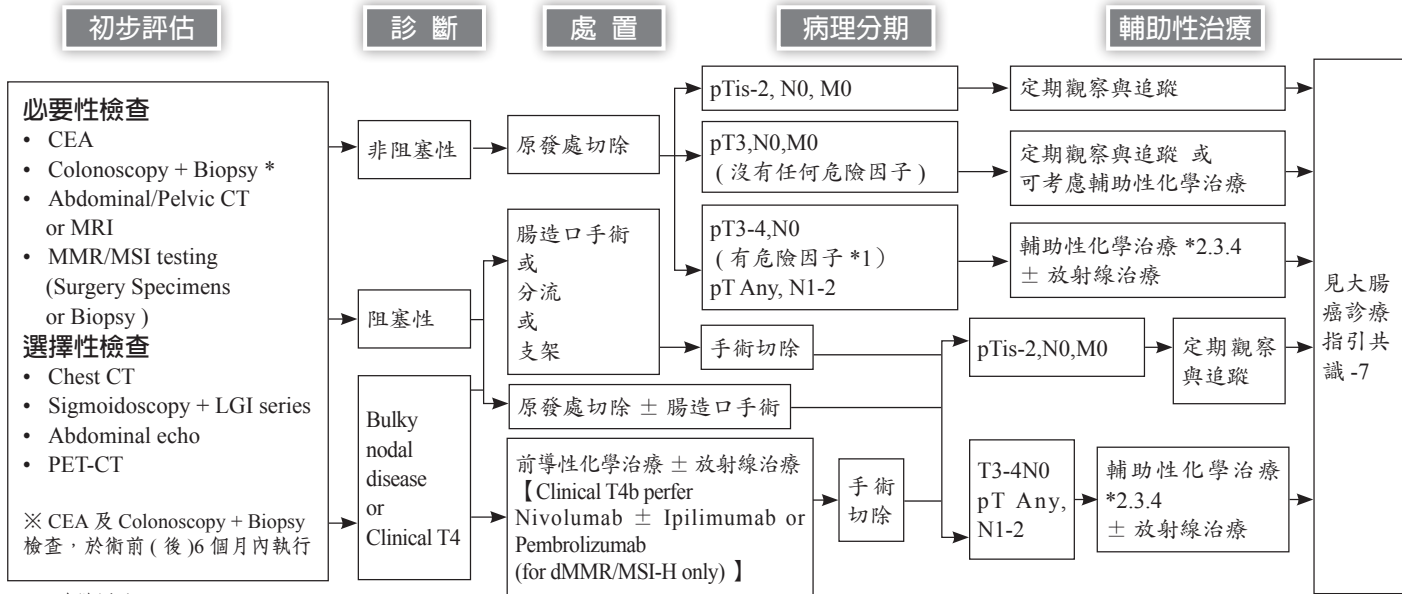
初步評估

診 斷

處 置

病理分期

輔助性治療

必要性檢查
• CEA
• Colonoscopy + Biopsy *
• Abdominal/Pelvic CT or MRI
• MMR/MSI testing (Surgery Specimens or Biopsy )
選擇性檢查
• Chest CT
• Sigmoidoscopy + LGI series
• Abdominal echo
• PET-CT

※ CEA 及 Colonoscopy + Biopsy 檢查，於術前 ( 後 )6 個月內執行

非阻塞性

原發處切除

pTis-2, N0, M0

定期觀察與追蹤

pT3,N0,M0 ( 沒有任何危險因子 )

定期觀察與追蹤 或 可考慮輔助性化學治療

pT3-4,N0 ( 有危險因子 *1） pT Any, N1-2

輔助性化學治療 *2.3.4 ± 放射線治療

阻塞性

腸造口手術 或 分流 或 支架

手術切除

pTis-2,N0,M0

定期觀察與追蹤

原發處切除 ± 腸造口手術

Bulky nodal disease or Clinical T4

前導性化學治療 ± 放射線治療 【Clinical T4b perfer Nivolumab ± Ipilimumab or Pembrolizumab (for dMMR/MSI-H only) 】

手術切除

T3-4N0 pT Any, N1-2

輔助性化學治療 *2.3.4 ± 放射線治療

見大腸癌診療指引共識 -7